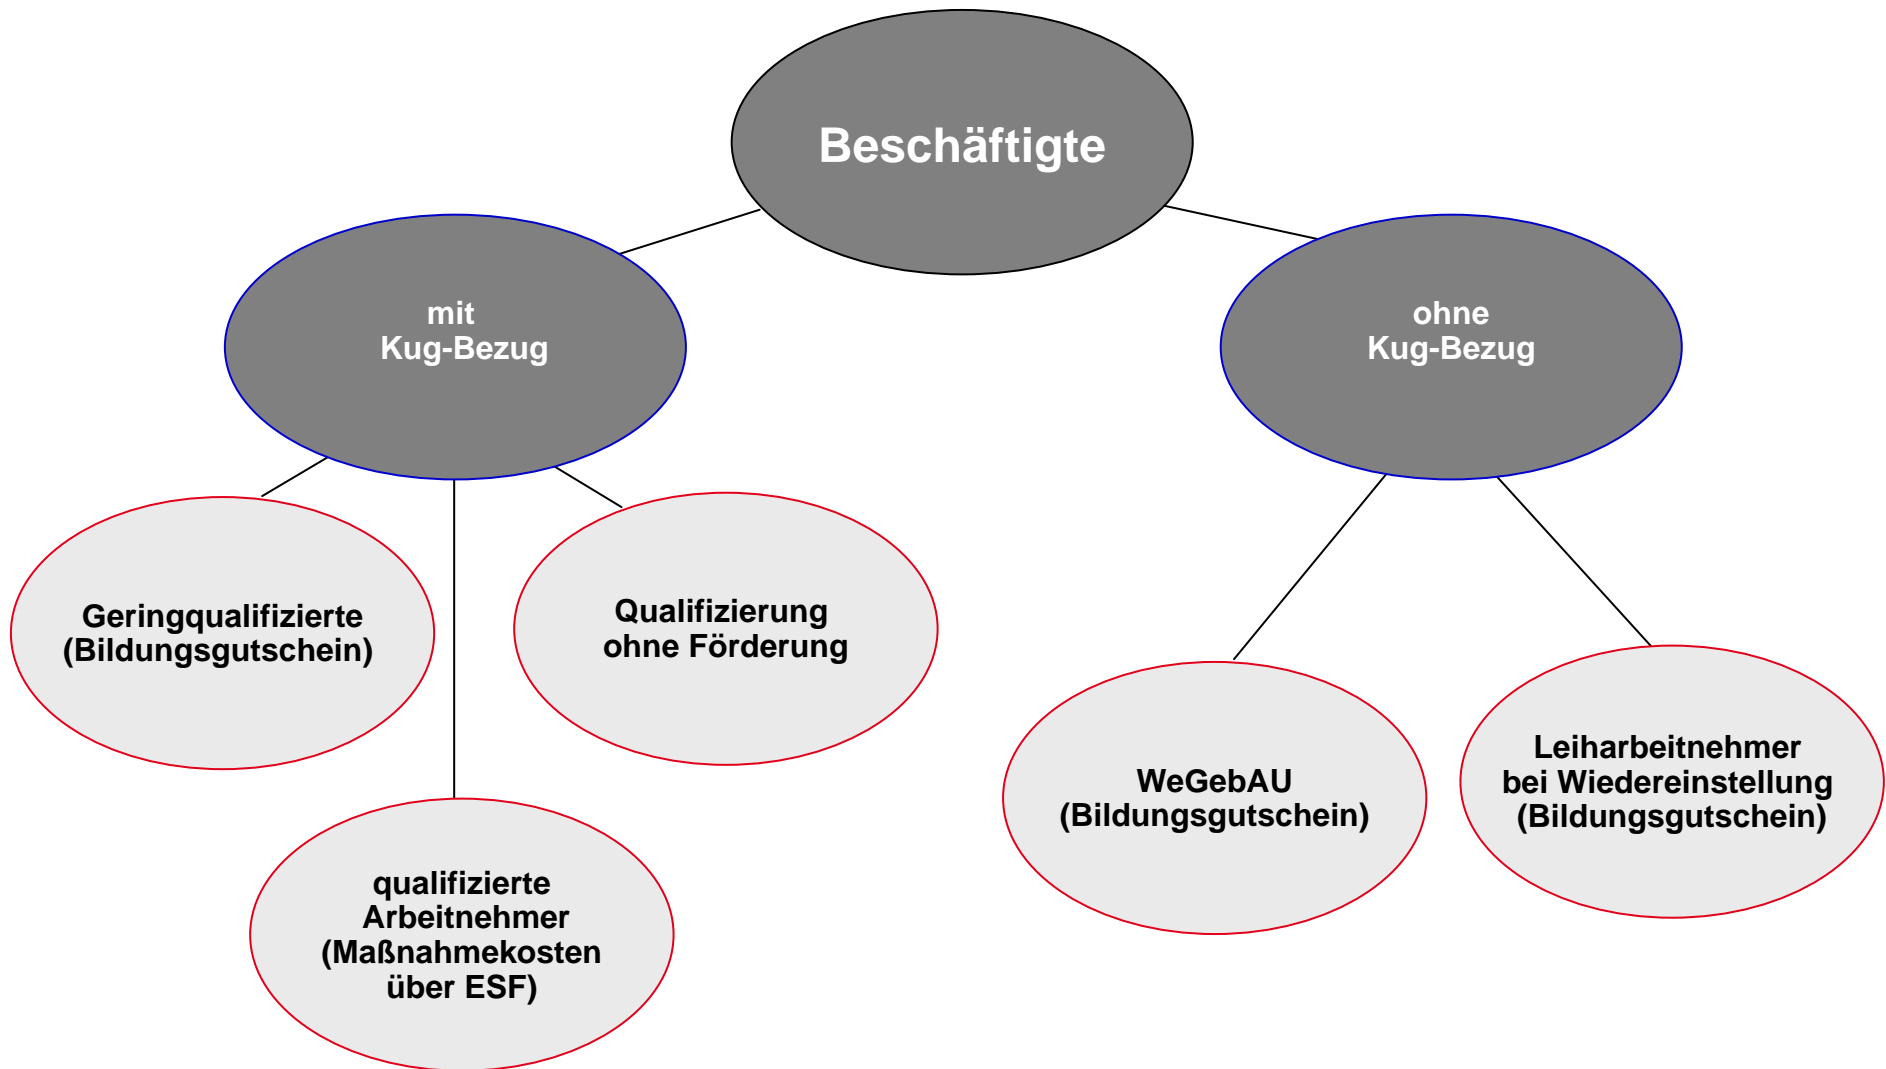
Beschäftigte

mit
Kug-Bezug

ohne
Kug-Bezug

Geringqualifizierte
(Bildungsgutschein)

qualifizierte
Arbeitnehmer
(Maßnahmekosten
über ESF)

Qualifizierung
ohne Förderung

WeGebAU
(Bildungsgutschein)

Leiharbeitnehmer
bei Wiedereinstellung
(Bildungsgutschein)